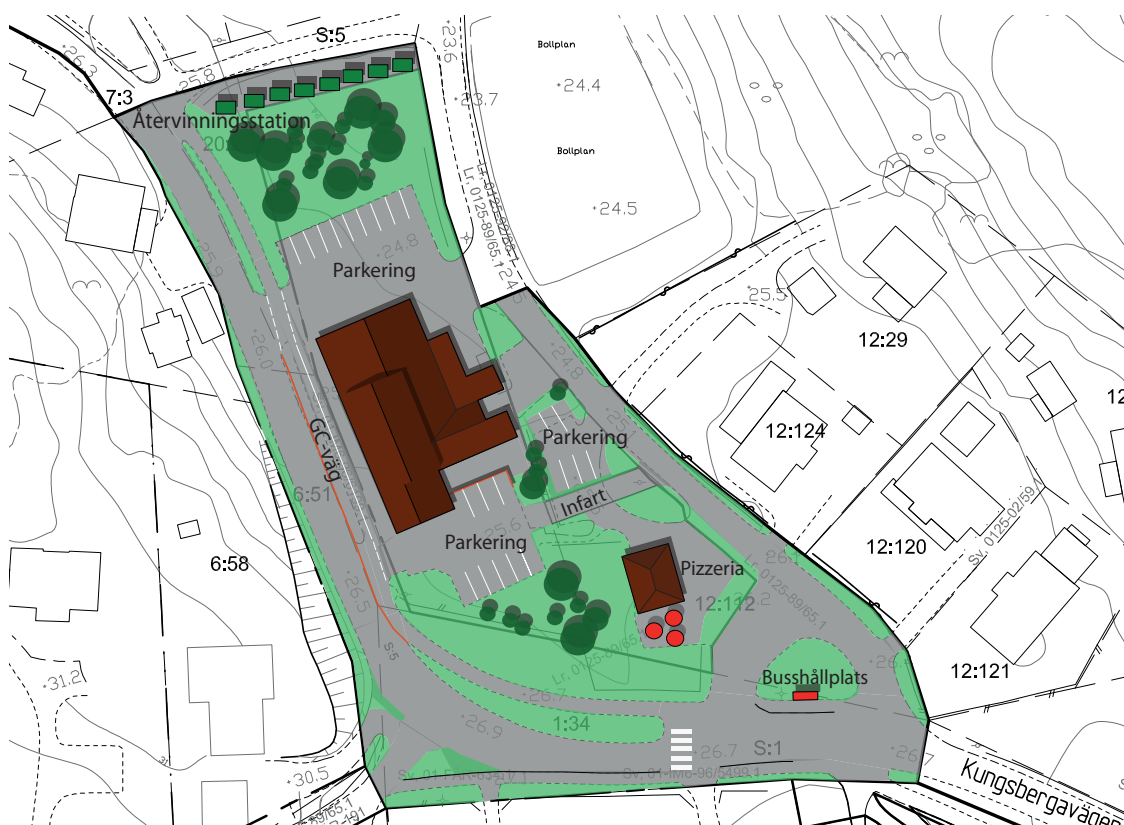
S:5
26.3
25.8
23.6
Bollplan
24.4
23.7
7:3
Återvinningsstation
20
Bollplan
Lr. 0125-89/65.1
24.5
24.8
25.9
Parkering
25.5
12:29
26.0
24.8
12
GC-väg
Parkering
12:124
6:51
Infart
12:120
25.6
Sv. 0125-02/59
Parkering
26.1
6:58
Pizzeria
Lr. 0125-89/65.1
26.5
12:112
S:5
26.7
Busshållplats
12:121
31.2
26.7
1:34
26.9
26.7
S:1
30.5
26.7
Sv. 01-Mö-96/5499.1
Kungsbergavägen